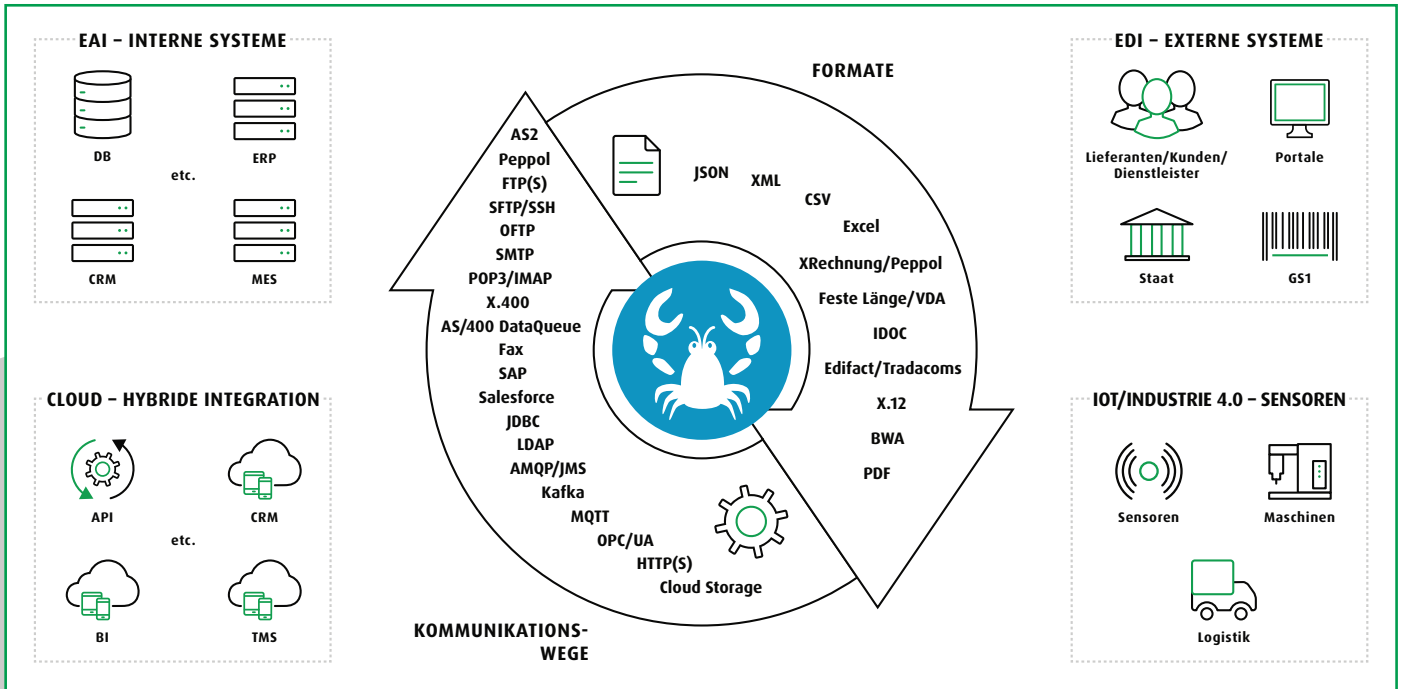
EAI – INTERNE SYSTEME

DB

ERP

etc.

CRM

MES

CLOUD – HYBRIDE INTEGRATION

API

CRM

etc.

BI

TMS

FORMATE

AS2
Peppol
FTP(S)
SFTP/SSH
OFTP
SMTP
POP3/IMAP
X.400
AS/400 DataQueue
Fax
SAP
Salesforce
JDBC
LDAP
AMQP/JMS
Kafka
MQTT
OPC/UA
HTTP(S)
Cloud Storage

JSON
XML
CSV
Excel
XRechnung/Peppol
Feste Länge/VDA
IDOC
Edifact/Tradacoms
X.12
BWA
PDF

KOMMUNIKATIONSWEGE

EDI – EXTERNE SYSTEME

Lieferanten/Kunden/ Dienstleister

Portale

Staat

GS1

IOT/INDUSTRIE 4.0 – SENSOREN

Sensoren

Maschinen

Logistik